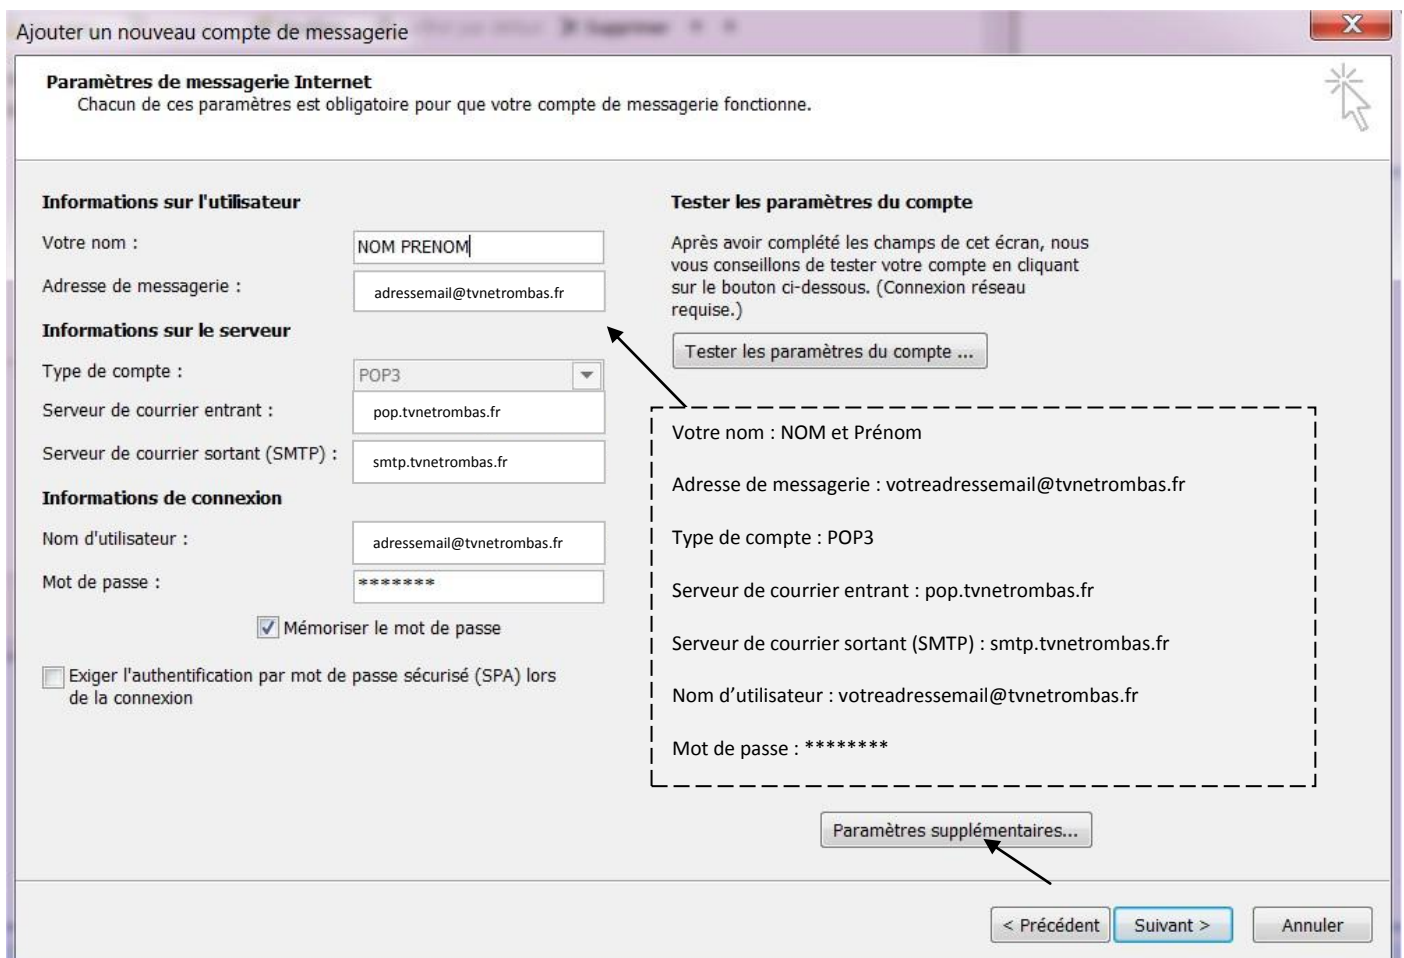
Ajouter un nouveau compte de messagerie

X

Paramètres de messagerie Internet
Chacun de ces paramètres est obligatoire pour que votre compte de messagerie fonctionne.

Informations sur l'utilisateur

Votre nom : NOM PRENOM

Adresse de messagerie : adressemail@tvnetrombas.fr

Informations sur le serveur

Type de compte : POP3

Serveur de courrier entrant : pop.tvnetrombas.fr

Serveur de courrier sortant (SMTP) : smtp.tvnetrombas.fr

Informations de connexion

Nom d'utilisateur : adressemail@tvnetrombas.fr

Mot de passe : *******

Mémoriser le mot de passe

Exiger l'authentification par mot de passe sécurisé (SPA) lors de la connexion

Tester les paramètres du compte

Après avoir complété les champs de cet écran, nous vous conseillons de tester votre compte en cliquant sur le bouton ci-dessous. (Connexion réseau requise.)

Tester les paramètres du compte ...

Votre nom : NOM et Prénom

Adresse de messagerie : votreadressemail@tvnetrombas.fr

Type de compte : POP3

Serveur de courrier entrant : pop.tvnetrombas.fr

Serveur de courrier sortant (SMTP) : smtp.tvnetrombas.fr

Nom d'utilisateur : votreadressemail@tvnetrombas.fr

Mot de passe : ********

Paramètres supplémentaires...

< Précédent Suivant > Annuler